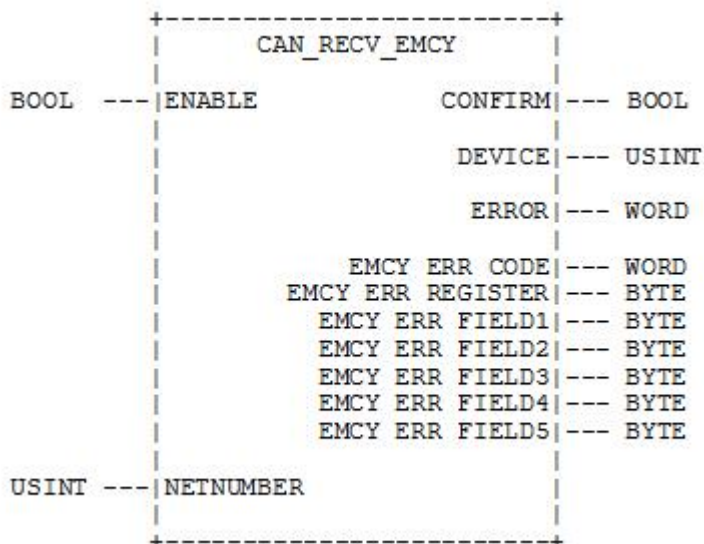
CAN_RECV_EMCY

BOOL --- ENABLE CONFIRM --- BOOL

DEVICE --- USINT

ERROR --- WORD

EMCY ERR CODE --- WORD
EMCY ERR REGISTER --- BYTE
EMCY ERR FIELD1 --- BYTE
EMCY ERR FIELD2 --- BYTE
EMCY ERR FIELD3 --- BYTE
EMCY ERR FIELD4 --- BYTE
EMCY ERR FIELD5 --- BYTE

USINT --- NETNUMBER